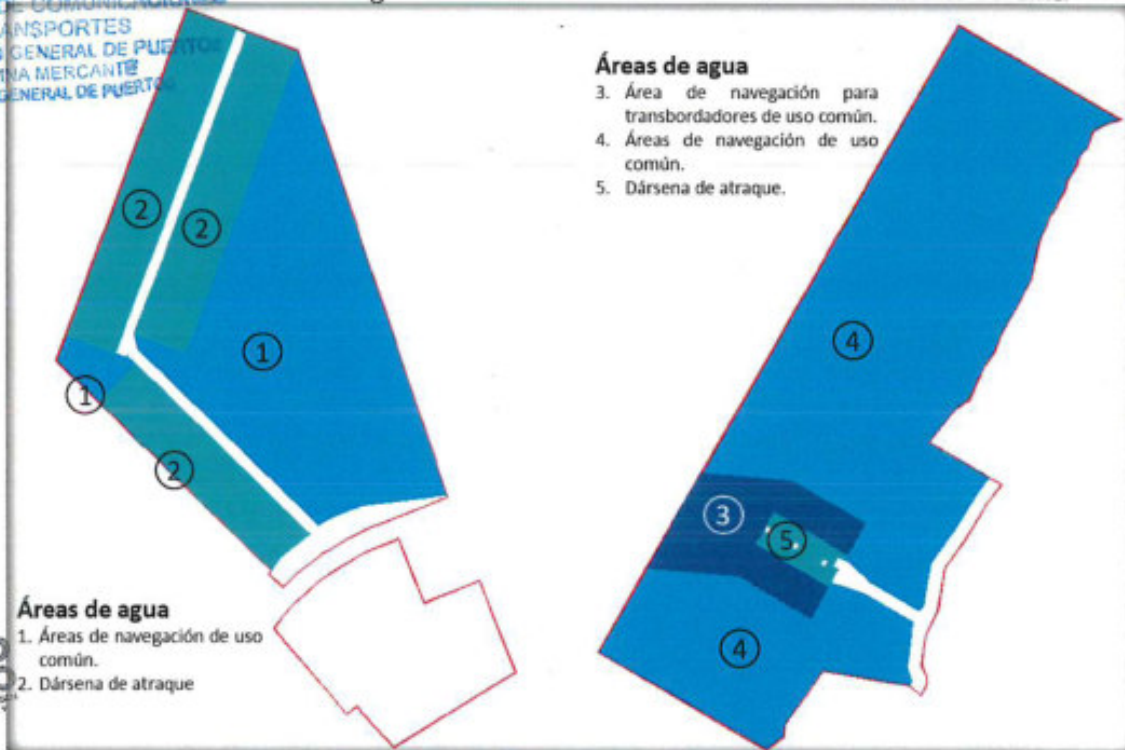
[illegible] COMUNICACIONES
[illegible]ANSPORTES
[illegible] GENERAL DE PUERTOS
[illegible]NA MERCANTE
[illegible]GENERAL DE PUERTOS

Áreas de agua
3. Área de navegación para transbordadores de uso común.
4. Áreas de navegación de uso común.
5. Dársena de atraque.

2
2
1
1
2

4
3
5
4

Áreas de agua
1. Áreas de navegación de uso común.
2. Dársena de atraque